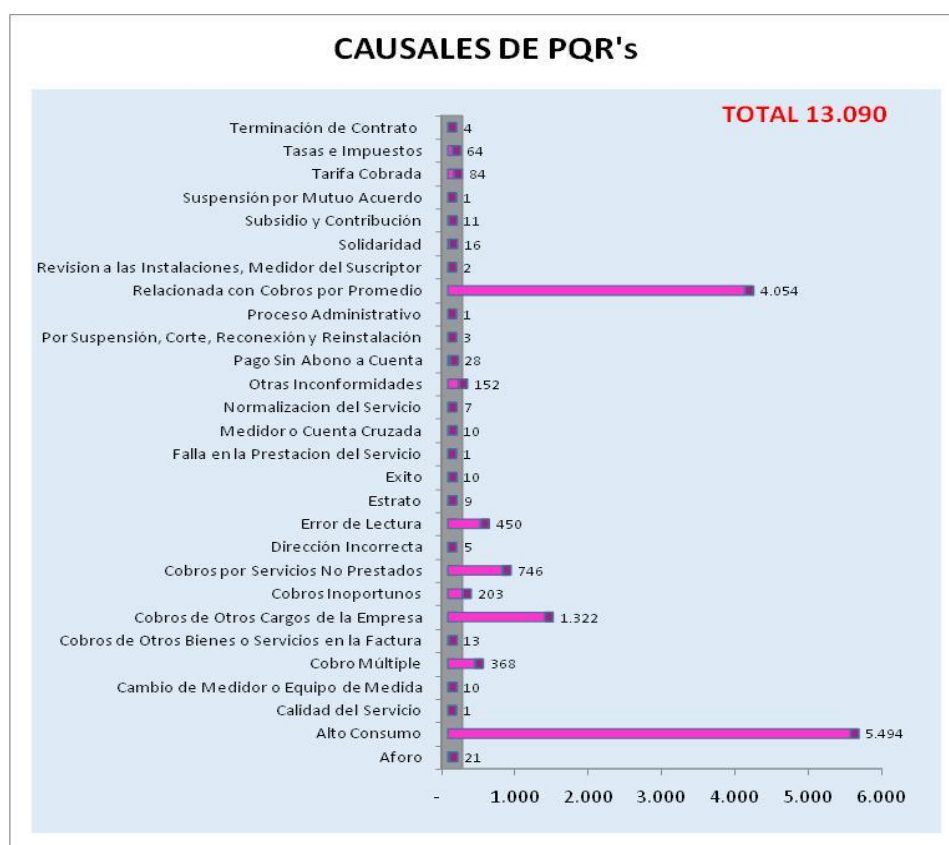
CAUSALES DE PQR's

TOTAL 13.090

| Causal | Valor |
|---|---|
| Terminación de Contrato | 4 |
| Tasas e Impuestos | 64 |
| Tarifa Cobrada | 84 |
| Suspensión por Mutuo Acuerdo | 1 |
| Subsidio y Contribución | 11 |
| Solidaridad | 16 |
| Revision a las Instalaciones, Medidor del Suscriptor | 2 |
| Relacionada con Cobros por Promedio | 4.054 |
| Proceso Administrativo | 1 |
| Por Suspensión, Corte, Reconexión y Reinstalación | 3 |
| Pago Sin Abono a Cuenta | 28 |
| Otras Inconformidades | 152 |
| Normalizacion del Servicio | 7 |
| Medidor o Cuenta Cruzada | 10 |
| Falla en la Prestacion del Servicio | 1 |
| Exito | 10 |
| Estrato | 9 |
| Error de Lectura | 450 |
| Dirección Incorrecta | 5 |
| Cobros por Servicios No Prestados | 746 |
| Cobros Inoportunos | 203 |
| Cobros de Otros Cargos de la Empresa | 1.322 |
| Cobros de Otros Bienes o Servicios en la Factura | 13 |
| Cobro Múltiple | 368 |
| Cambio de Medidor o Equipo de Medida | 10 |
| Calidad del Servicio | 1 |
| Alto Consumo | 5.494 |
| Aforo | 21 |

- 1.000 2.000 3.000 4.000 5.000 6.000